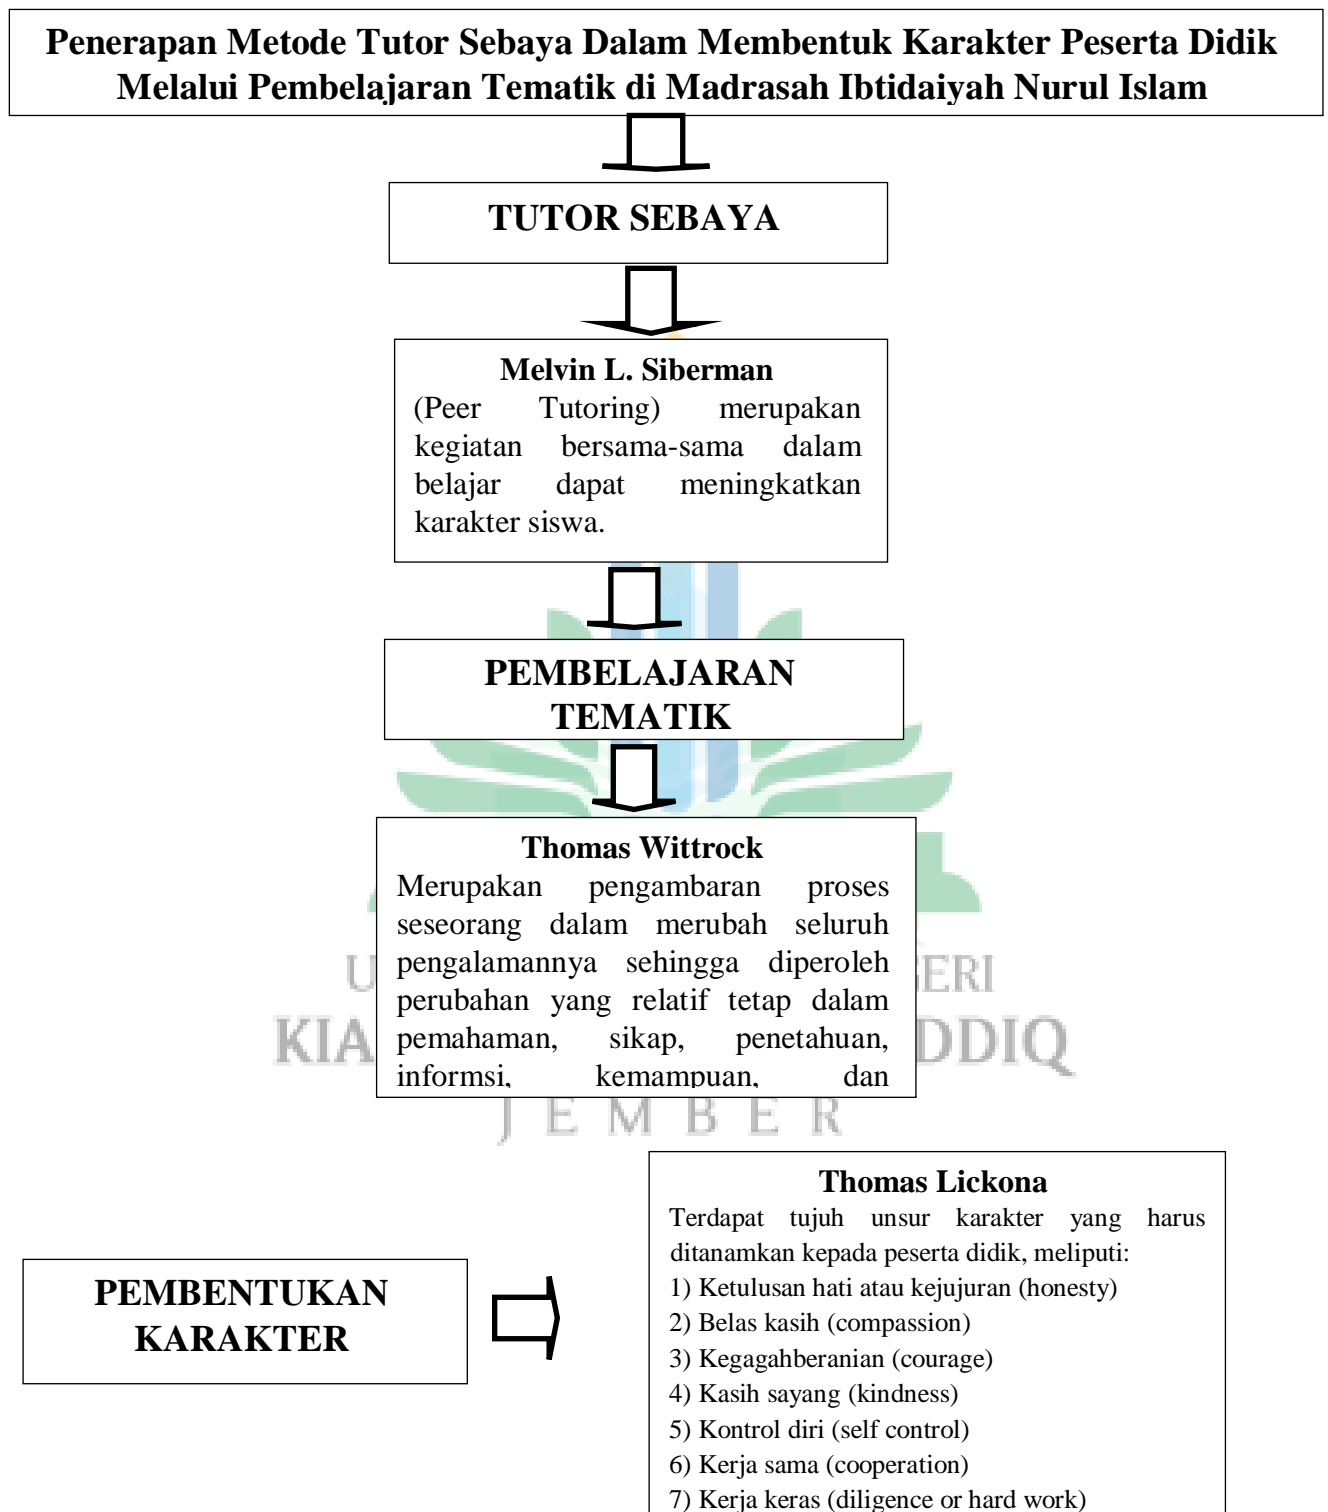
Penerapan Metode Tutor Sebaya Dalam Membentuk Karakter Peserta Didik Melalui Pembelajaran Tematik di Madrasah Ibtidaiyah Nurul Islam

TUTOR SEBAYA

Melvin L. Siberman
(Peer Tutoring) merupakan kegiatan bersama-sama dalam belajar dapat meningkatkan karakter siswa.

PEMBELAJARAN TEMATIK

Thomas Wittrock
Merupakan pengambaran proses seseorang dalam merubah seluruh pengalamannya sehingga diperoleh perubahan yang relatif tetap dalam pemahaman, sikap, penetahuan, informsi, kemampuan, dan

U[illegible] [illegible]ERI
KIA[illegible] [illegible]DDIQ
J E M B E R

PEMBENTUKAN KARAKTER

Thomas Lickona
Terdapat tujuh unsur karakter yang harus ditanamkan kepada peserta didik, meliputi:
1) Ketulusan hati atau kejujuran (honesty)
2) Belas kasih (compassion)
3) Kegagahberanian (courage)
4) Kasih sayang (kindness)
5) Kontrol diri (self control)
6) Kerja sama (cooperation)
7) Kerja keras (diligence or hard work)